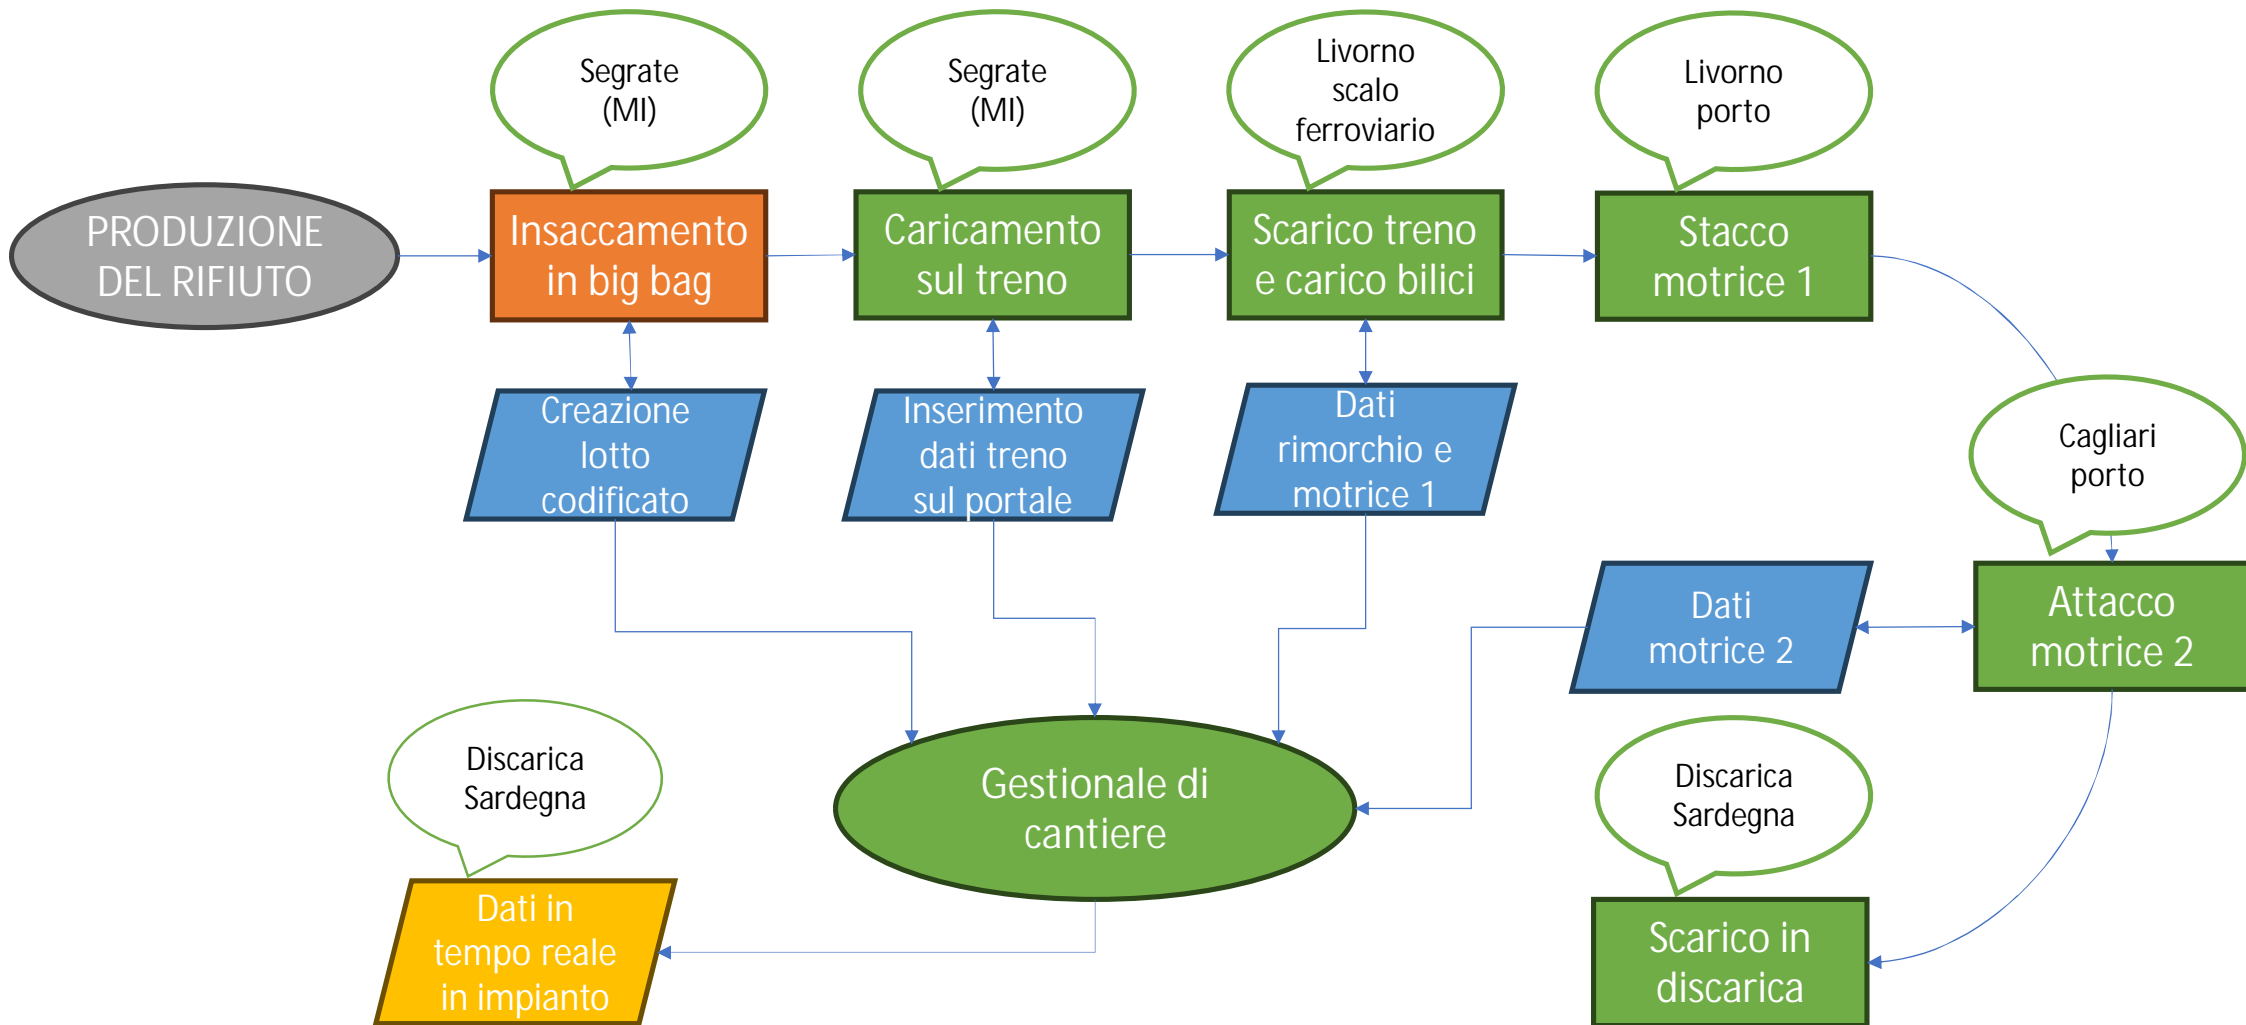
Segrate (MI)

Segrate (MI)

Livorno scalo ferroviario

Livorno porto

PRODUZIONE DEL RIFIUTO

Insaccamento in big bag

Caricamento sul treno

Scarico treno e carico bilici

Stacco motrice 1

Creazione lotto codificato

Inserimento dati treno sul portale

Dati rimorchio e motrice 1

Cagliari porto

Dati motrice 2

Attacco motrice 2

Discarica Sardegna

Gestionale di cantiere

Discarica Sardegna

Dati in tempo reale in impianto

Scarico in discarica